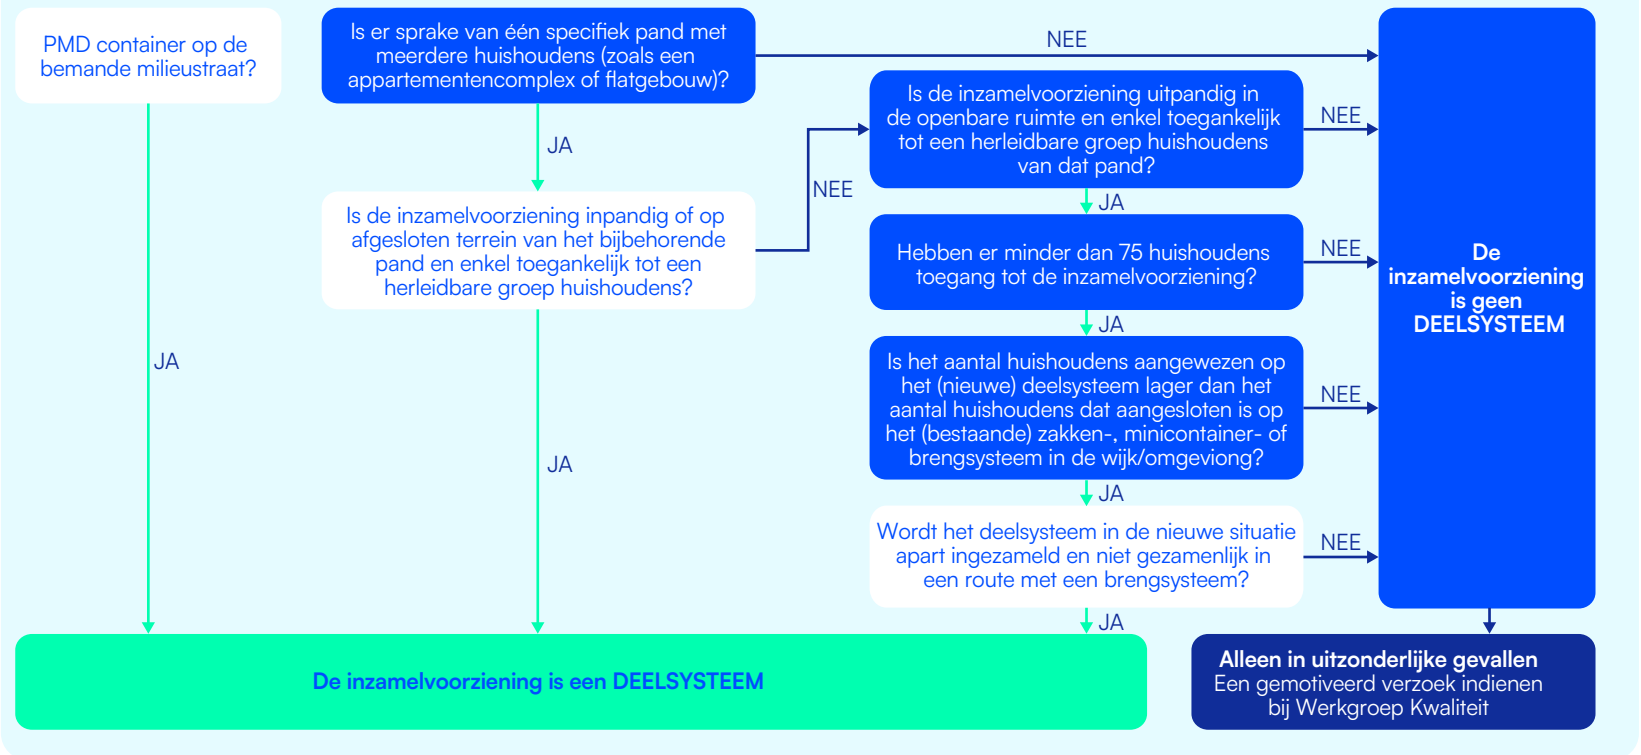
PMD container op de bemande milieustraat?

Is er sprake van één specifiek pand met meerdere huishoudens (zoals een appartementencomplex of flatgebouw)?

NEE

JA

Is de inzamelvoorziening inpandig of op afgesloten terrein van het bijbehorende pand en enkel toegankelijk tot een herleidbare groep huishoudens?

NEE

Is de inzamelvoorziening uitpandig in de openbare ruimte en enkel toegankelijk tot een herleidbare groep huishoudens van dat pand?

NEE

JA

Hebben er minder dan 75 huishoudens toegang tot de inzamelvoorziening?

NEE

JA

Is het aantal huishoudens aangewezen op het (nieuwe) deelsysteem lager dan het aantal huishoudens dat aangesloten is op het (bestaande) zakken-, minicontainer- of brengsysteem in de wijk/omgeviong?

NEE

JA

Wordt het deelsysteem in de nieuwe situatie apart ingezameld en niet gezamenlijk in een route met een brengsysteem?

NEE

JA

JA

JA

De inzamelvoorziening is geen DEELSYSTEEM

De inzamelvoorziening is een DEELSYSTEEM

Alleen in uitzonderlijke gevallen
Een gemotiveerd verzoek indienen bij Werkgroep Kwaliteit